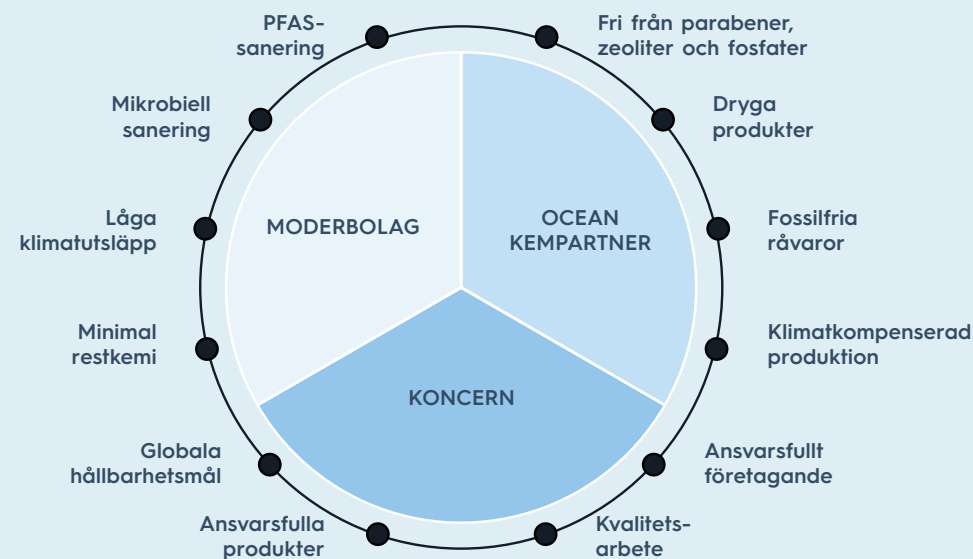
PFAS-sanering

Fri från parabener, zeoliter och fosfater

Mikrobiell sanering

Dryga produkter

Låga klimatutsläpp

MODERBOLAG

OCEAN KEMPARTNER

Fossilfria råvaror

Minimal restkemi

Klimatkompenserad produktion

KONCERN

Globala hållbarhetsmål

Ansvarsfullt företagande

Ansvarsfulla produkter

Kvalitets-arbete